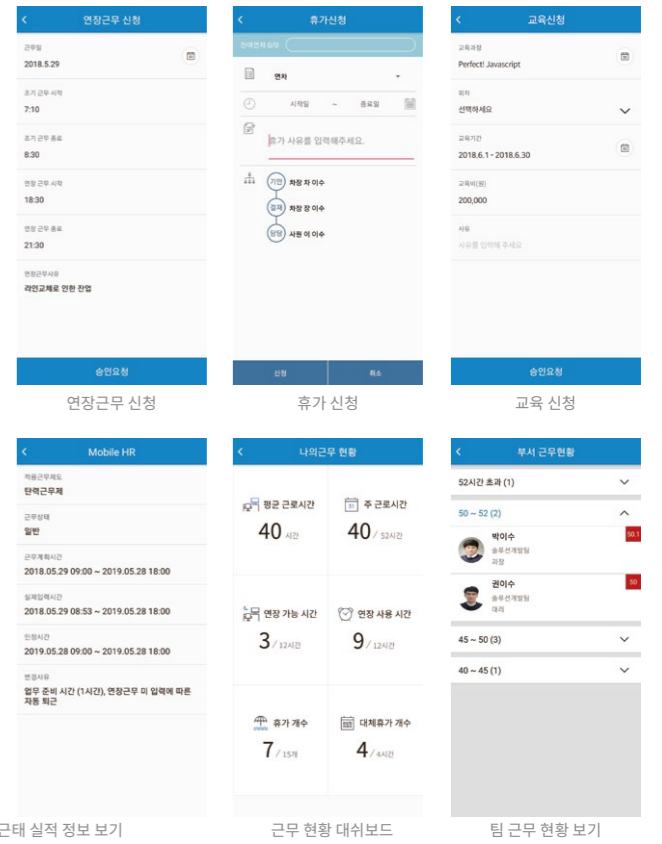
연장근무 신청

근무일
2018.5.29

조기 근무 시작
7:10

조기 근무 종료
8:30

연장 근무 시작
18:30

연장 근무 종료
21:30

연장근무사유
라인교체로 인한 잔업

승인요청

연장근무 신청

휴가신청

전체연차 잔여

연차

시작일 ~ 종료일

휴가 사유를 입력해주세요.

기안 차장 차 이수
결재 차장 장 이수
합의 사원 이 이수

신청 취소

휴가 신청

교육신청

교육과정
Perfect! Javascript

회차
선택하세요

교육기간
2018.6.1 - 2018.6.30

교육비(원)
200,000

사유
사유를 입력해 주세요

승인요청

교육 신청

Mobile HR

적용근무제도
탄력근무제

근무상태
일반

근무계획시간
2018.05.29 09:00 ~ 2019.05.28 18:00

실제입력시간
2018.05.29 08:53 ~ 2019.05.28 18:00

인정시간
2019.05.28 09:00 ~ 2019.05.28 18:00

변경사유
업무 준비 시간 (1시간), 연장근무 미 입력에 따른 자동 퇴근

근태 실적 정보 보기

나의근무 현황

평균 근로시간
40 시간

주 근로시간
40 / 52시간

연장 가능 시간
3 / 12시간

연장 사용 시간
9 / 12시간

휴가 개수
7 / 15개

대체휴가 개수
4 / 4시간

근무 현황 대쉬보드

부서 근무현황

52시간 초과 (1)

50 ~ 52 (2)

박이수
솔루션개발팀
과장
50.1

권이수
솔루션개발팀
대리
50

45 ~ 50 (3)

40 ~ 45 (1)

팀 근무 현황 보기